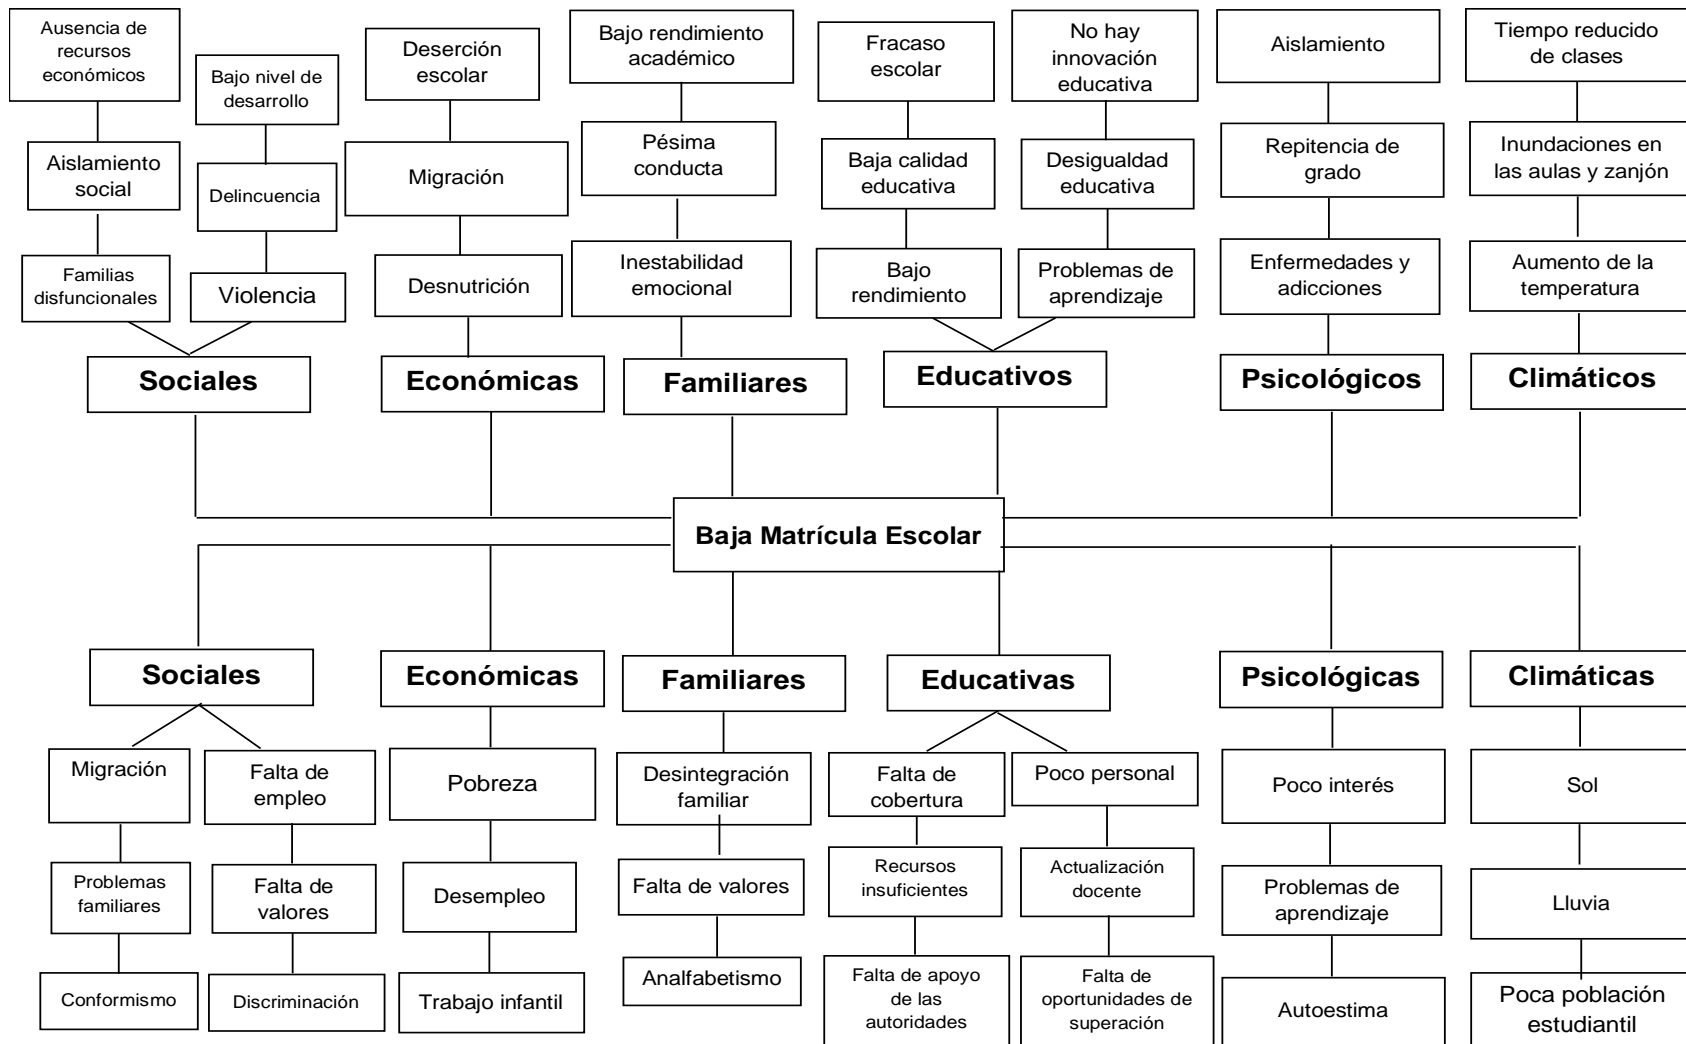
Ausencia de recursos económicos

Bajo nivel de desarrollo

Aislamiento social

Delincuencia

Familias disfuncionales

Violencia

Sociales

Deserción escolar

Migración

Desnutrición

Económicas

Bajo rendimiento académico

Pésima conducta

Inestabilidad emocional

Familiares

Fracaso escolar

Baja calidad educativa

Bajo rendimiento

No hay innovación educativa

Desigualdad educativa

Problemas de aprendizaje

Educativos

Aislamiento

Repitencia de grado

Enfermedades y adicciones

Psicológicos

Tiempo reducido de clases

Inundaciones en las aulas y zanjón

Aumento de la temperatura

Climáticos

Baja Matrícula Escolar

Sociales

Migración

Problemas familiares

Conformismo

Falta de empleo

Falta de valores

Discriminación

Económicas

Pobreza

Desempleo

Trabajo infantil

Familiares

Desintegración familiar

Falta de valores

Analfabetismo

Educativas

Falta de cobertura

Recursos insuficientes

Falta de apoyo de las autoridades

Poco personal

Actualización docente

Falta de oportunidades de superación

Psicológicas

Poco interés

Problemas de aprendizaje

Autoestima

Climáticas

Sol

Lluvia

Poca población estudiantil